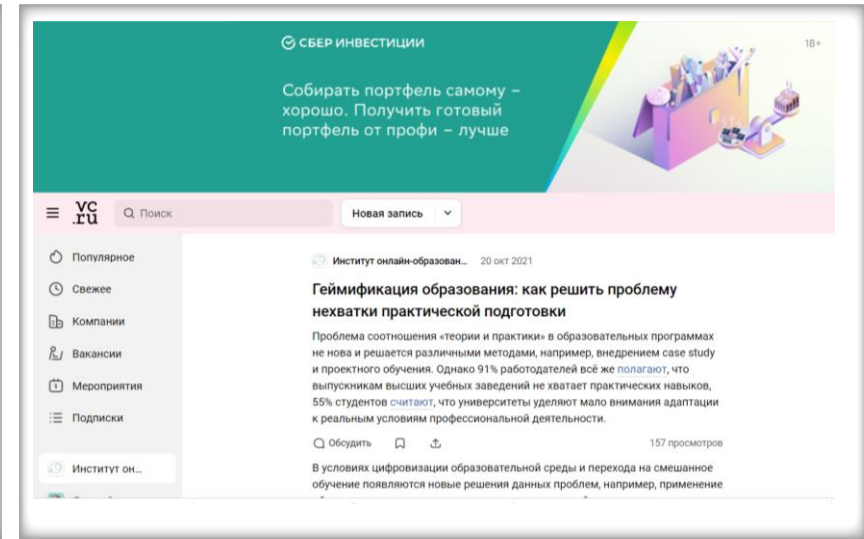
СБЕР ИНВЕСТИЦИИ

18+

Собирать портфель самому – хорошо. Получить готовый портфель от профи – лучше

vc.ru

Поиск

Новая запись

Популярное

Свежее

Компании

Вакансии

Мероприятия

Подписки

Институт он...

Институт онлайн-образован...

20 окт 2021

Геймификация образования: как решить проблему нехватки практической подготовки

Проблема соотношения «теории и практики» в образовательных программах не нова и решается различными методами, например, внедрением case study и проектного обучения. Однако 91% работодателей всё же полагают, что выпускникам высших учебных заведений не хватает практических навыков, 55% студентов считают, что университеты уделяют мало внимания адаптации к реальным условиям профессиональной деятельности.

Обсудить

157 просмотров

В условиях цифровизации образовательной среды и перехода на смешанное обучение появляются новые решения данных проблем, например, применение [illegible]